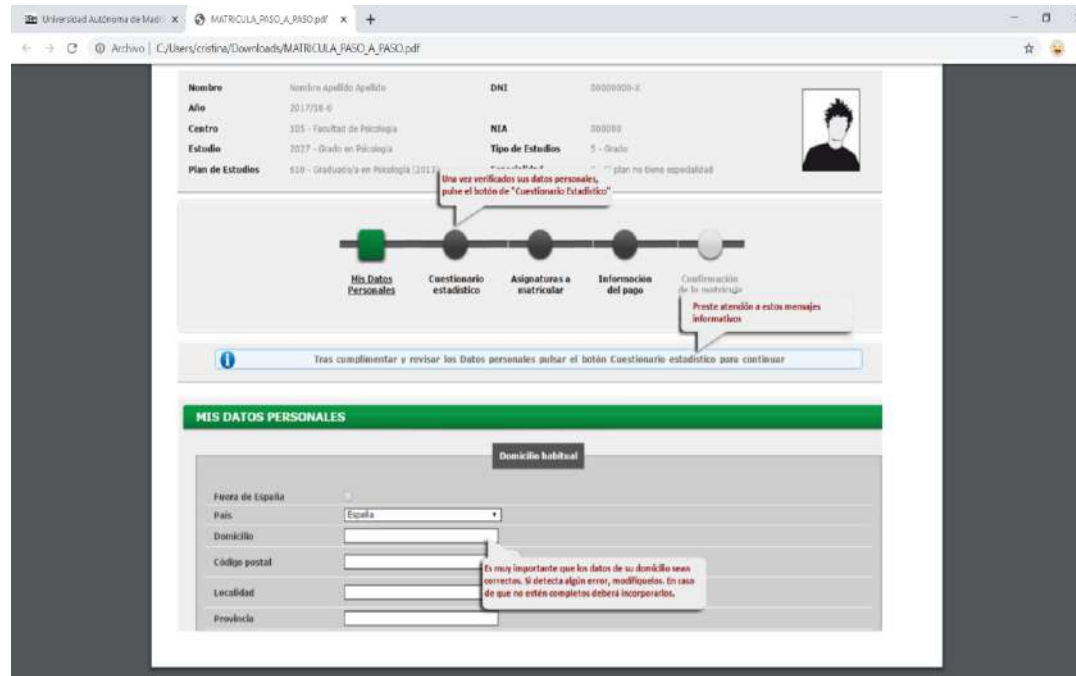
Universidad Autónoma de Madr ×   MATRICULA_PASO_A_PASO.pdf ×   +

Archivo | C:/Users/cristina/Downloads/MATRICULA_PASO_A_PASO.pdf

| Nombre | Nombre Apellido Apellido | DNI | 00000000-X |
|---|---|---|---|
| Año | 2017/18-0 | | |
| Centro | 105 - Facultad de Psicología | NIA | 000000 |
| Estudio | 2027 - Grado en Psicología | Tipo de Estudios | 5 - Grado |
| Plan de Estudios | 510 - Graduado/a en Psicología (2017) | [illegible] | plan no tiene especialidad |

Una vez verificados sus datos personales, pulse el botón de "Cuestionario Estadístico"

Mis Datos Personales
Cuestionario estadístico
Asignaturas a matricular
Información del pago
Confirmación de la matrícula

Preste atención a estos mensajes informativos

Tras cumplimentar y revisar los Datos personales pulsar el botón Cuestionario estadístico para continuar

MIS DATOS PERSONALES

Domicilio habitual

Fuera de España
País España
Domicilio
Código postal
Localidad
Provincia

Es muy importante que los datos de su domicilio sean correctos. Si detecta algún error, modifíquelos. En caso de que no estén completos deberá incorporarlos.